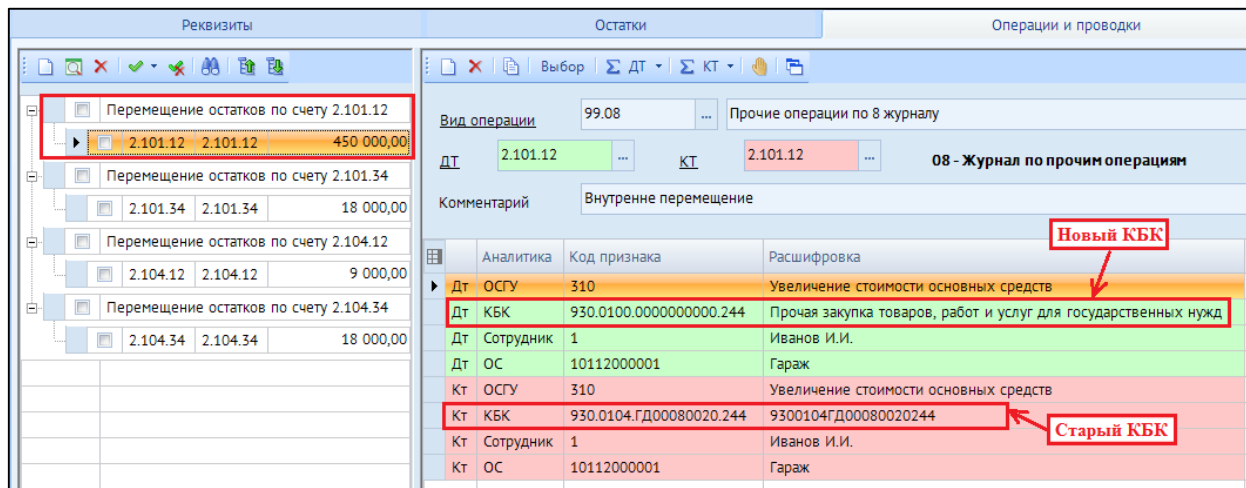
Реквизиты | Остатки | Операции и проводки

Перемещение остатков по счету 2.101.12
2.101.12 2.101.12 450 000,00
Перемещение остатков по счету 2.101.34
2.101.34 2.101.34 18 000,00
Перемещение остатков по счету 2.104.12
2.104.12 2.104.12 9 000,00
Перемещение остатков по счету 2.104.34
2.104.34 2.104.34 18 000,00

Выбор | Σ ДТ | Σ КТ

Вид операции 99.08 ... Прочие операции по 8 журналу
ДТ 2.101.12 ... КТ 2.101.12 ... 08 - Журнал по прочим операциям
Комментарий Внутренне перемещение

Новый КБК

| | Аналитика | Код признака | Расшифровка |
|---|---|---|---|
| Дт | ОСГУ | 310 | Увеличение стоимости основных средств |
| Дт | КБК | 930.0100.0000000000.244 | Прочая закупка товаров, работ и услуг для государственных нужд |
| Дт | Сотрудник | 1 | Иванов И.И. |
| Дт | ОС | 10112000001 | Гараж |
| Кт | ОСГУ | 310 | Увеличение стоимости основных средств |
| Кт | КБК | 930.0104.ГД00080020.244 | 9300104ГД00080020244 |
| Кт | Сотрудник | 1 | Иванов И.И. |
| Кт | ОС | 10112000001 | Гараж |

Старый КБК